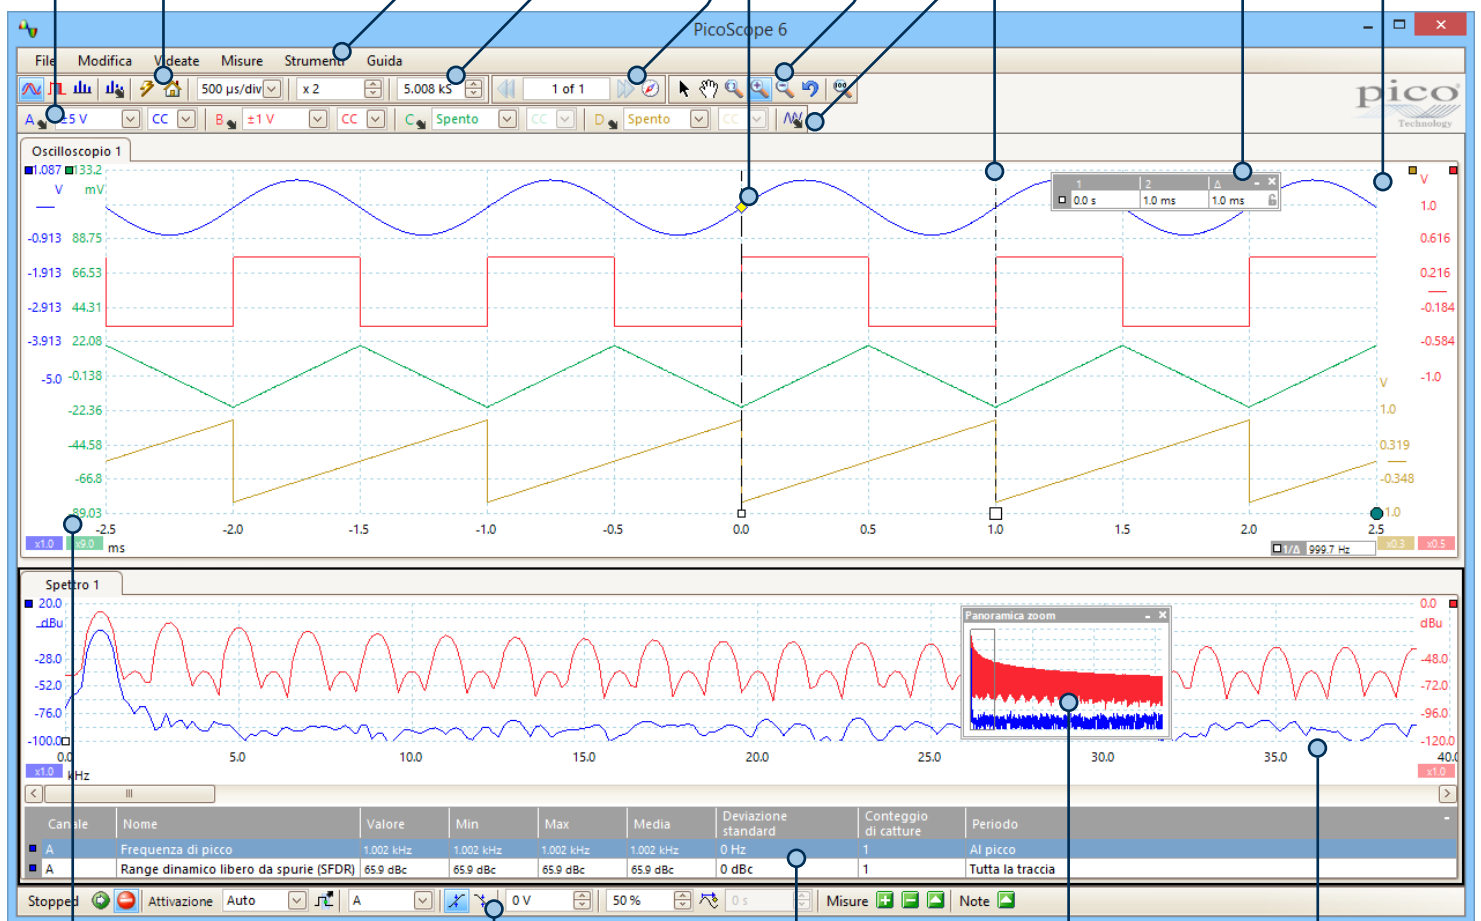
PicoScope 6

File Modifica Videate Misure Strumenti Guida

500 μs/div x 2 5.008 kS 1 of 1

A ±5 V CC B ±1 V CC C Spento CC D Spento CC

pico Technology

Oscilloscopio 1

1.087 133.2
V mV
-0.913 88.75
-1.913 66.53
-2.913 44.31
-3.913 22.08
-5.0 -0.138
-22.36
-44.58
-66.8
-89.03
x1.0 x9.0 ms

-2.5 -2.0 -1.5 -1.0 -0.5 0.0 0.5 1.0 1.5 2.0 2.5

| 1 | 2 | Δ |
|---|---|---|
| 0.0 s | 1.0 ms | 1.0 ms |

V
1.0
0.616
0.216
-0.184
-0.584
-1.0
V
1.0
0.319
-0.348
-1.0
1/Δ 999.7 Hz
x0.3 x0.5

Spettro 1

20.0
dBu
-28.0
-52.0
-76.0
-100.0
x1.0
0.0 5.0 10.0 15.0 20.0 25.0 30.0 35.0 40.0
kHz

Panoramica zoom

0.0
dBu
-48.0
-72.0
-96.0
-120.0
x1.0

| Canale | Nome | Valore | Min | Max | Media | Deviazione standard | Conteggio di catture | Periodo |
|---|---|---|---|---|---|---|---|---|
| A | Frequenza di picco | 1.002 kHz | 1.002 kHz | 1.002 kHz | 1.002 kHz | 0 Hz | 1 | Al picco |
| A | Range dinamico libero da spurie (SFDR) | 65.9 dBc | 65.9 dBc | 65.9 dBc | 65.9 dBc | 0 dBc | 1 | Tutta la traccia |

Stopped Attivazione Auto A 0 V 50 % 0 s Misure Note